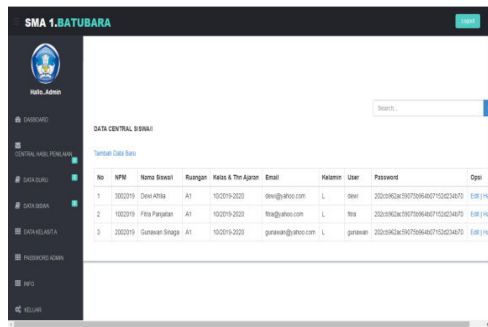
SMA 1.BATUBARA

Logout

Hallo..Admin

DASBOARD

CENTRAL HASIL PEMILIHAN

DATA GURU

DATA SISWA

DATA KELAS/KTA

PASSWORD ADMIN

INFO

KELUAR

Search...

DATA CENTRAL SISWA

Tambah Data Baru

| No | NPM | Nama Siswa | Ruangan | Kelas & Thn Ajaran | Email | Kelamin | User | Password | Opsi |
|---|---|---|---|---|---|---|---|---|---|
| 1 | 5002019 | Dewi Afrida | A1 | 10/2019-2020 | dewi@yahoo.com | L | dewi | 202cb962ac59075b964b07152d234b70 | Edit \| Ha |
| 2 | 1002019 | Fitra Panjaitan | A1 | 10/2019-2020 | fitra@yahoo.com | L | fitra | 202cb962ac59075b964b07152d234b70 | Edit \| Ha |
| 3 | 2002019 | Gunawan Sinaga | A1 | 10/2019-2020 | gunawan@yahoo.com | L | gunawan | 202cb962ac59075b964b07152d234b70 | Edit \| Ha |